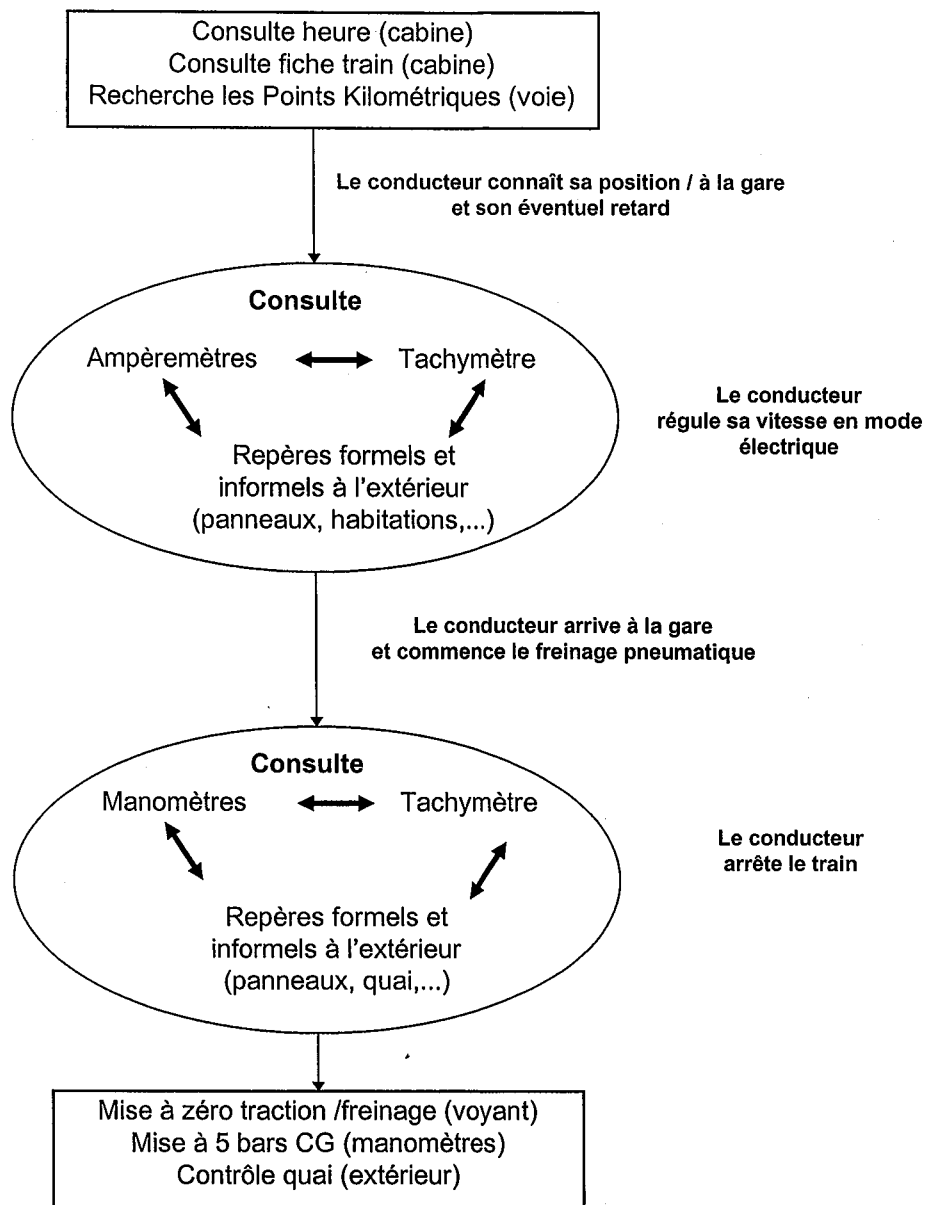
Consulte heure (cabine)
Consulte fiche train (cabine)
Recherche les Points Kilométriques (voie)

Le conducteur connaît sa position / à la gare et son éventuel retard

Consulte

Ampèremètres

Tachymètre

Repères formels et informels à l'extérieur (panneaux, habitations,...)

Le conducteur régule sa vitesse en mode électrique

Le conducteur arrive à la gare et commence le freinage pneumatique

Consulte

Manomètres

Tachymètre

Repères formels et informels à l'extérieur (panneaux, quai,...)

Le conducteur arrête le train

Mise à zéro traction /freinage (voyant)
Mise à 5 bars CG (manomètres)
Contrôle quai (extérieur)